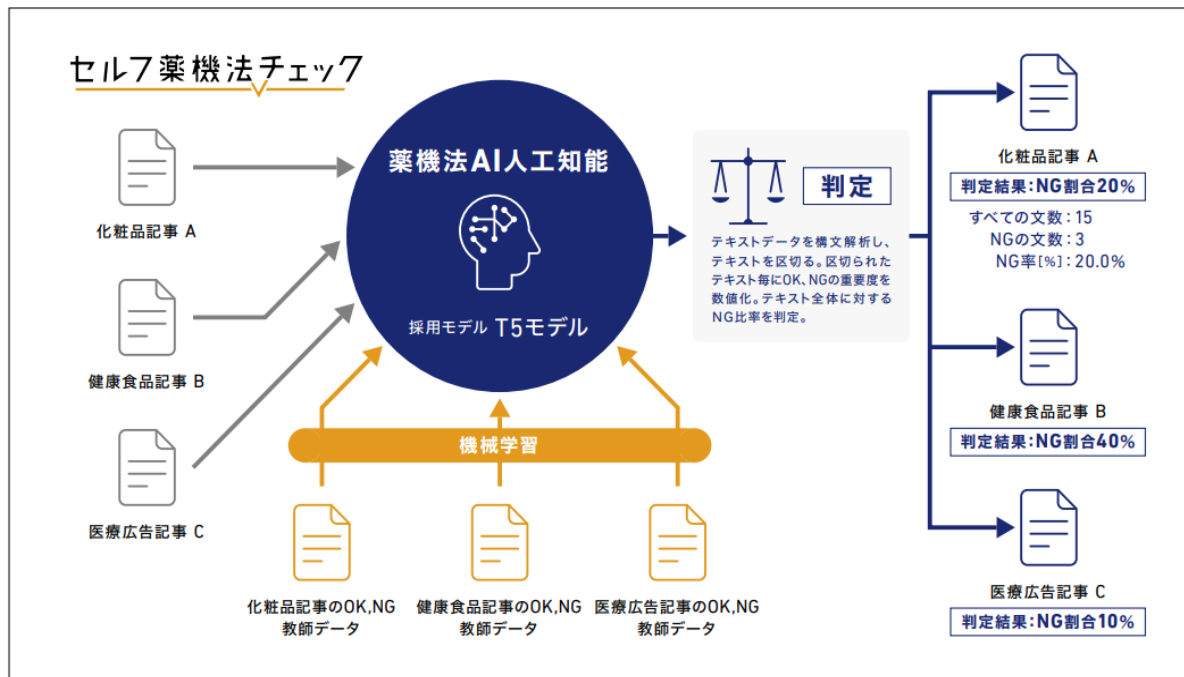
セルフ薬機法チェック

化粧品記事 A

健康食品記事 B

医療広告記事 C

薬機法AI人工知能

採用モデル T5モデル

機械学習

化粧品記事のOK,NG
教師データ

健康食品記事のOK,NG
教師データ

医療広告記事のOK,NG
教師データ

判定

テキストデータを構文解析し、テキストを区切る。区切られたテキスト毎にOK、NGの重要度を数値化。テキスト全体に対するNG比率を判定。

化粧品記事 A
判定結果:NG割合20%
すべての文数:15
NGの文数:3
NG率[%]:20.0%

健康食品記事 B
判定結果:NG割合40%

医療広告記事 C
判定結果:NG割合10%